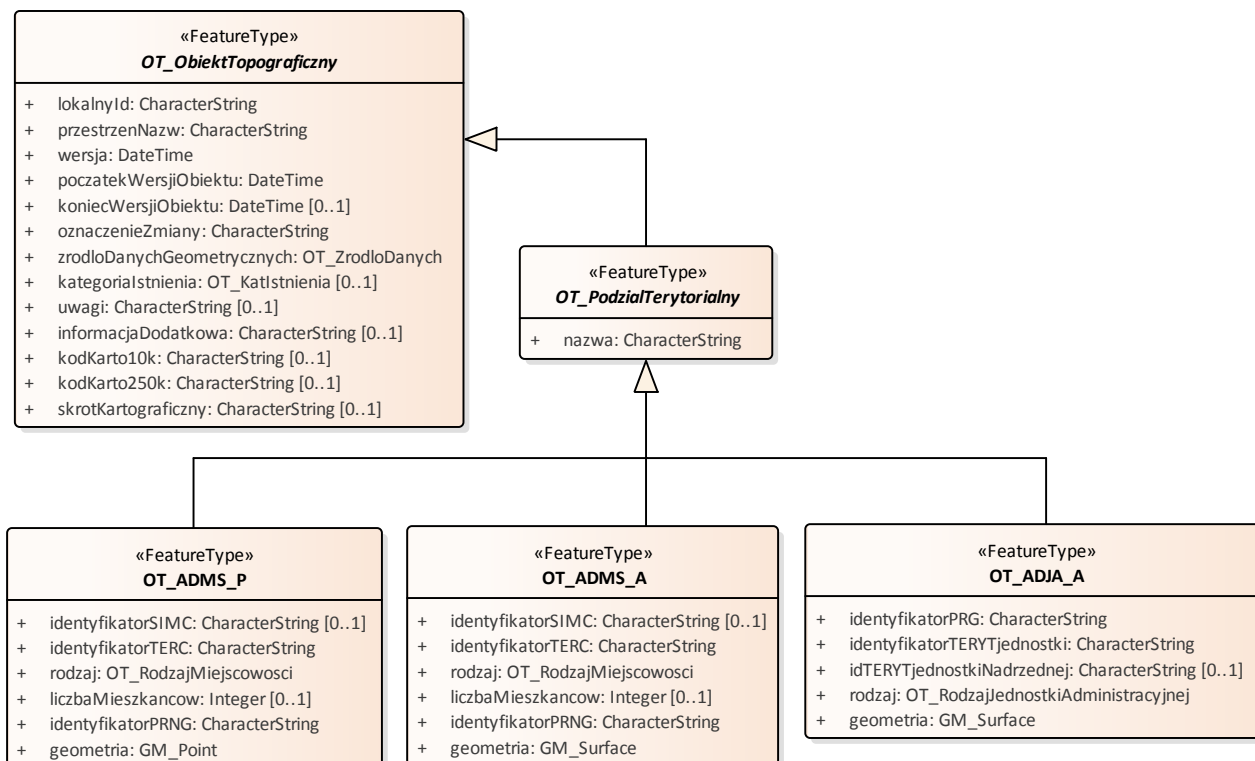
«FeatureType»
OT_ObiektTopograficzny

+ lokalnyId: CharacterString
+ przestrzenNazw: CharacterString
+ wersja: DateTime
+ poczatekWersjiObiektu: DateTime
+ koniecWersjiObiektu: DateTime [0..1]
+ oznaczenieZmiany: CharacterString
+ zrodloDanychGeometrycznych: OT_ZrodloDanych
+ kategoriaIstnienia: OT_KatIstnienia [0..1]
+ uwagi: CharacterString [0..1]
+ informacjaDodatkowa: CharacterString [0..1]
+ kodKarto10k: CharacterString [0..1]
+ kodKarto250k: CharacterString [0..1]
+ skrotKartograficzny: CharacterString [0..1]

«FeatureType»
OT_PodzialTerytorialny

+ nazwa: CharacterString

«FeatureType»
OT_ADMS_P

+ identyfikatorSIMC: CharacterString [0..1]
+ identyfikatorTERC: CharacterString
+ rodzaj: OT_RodzajMiejscowosci
+ liczbaMieszkancow: Integer [0..1]
+ identyfikatorPRNG: CharacterString
+ geometria: GM_Point

«FeatureType»
OT_ADMS_A

+ identyfikatorSIMC: CharacterString [0..1]
+ identyfikatorTERC: CharacterString
+ rodzaj: OT_RodzajMiejscowosci
+ liczbaMieszkancow: Integer [0..1]
+ identyfikatorPRNG: CharacterString
+ geometria: GM_Surface

«FeatureType»
OT_ADJA_A

+ identyfikatorPRG: CharacterString
+ identyfikatorTERYTjednostki: CharacterString
+ idTERYTjednostkiNadrzednej: CharacterString [0..1]
+ rodzaj: OT_RodzajJednostkiAdministracyjnej
+ geometria: GM_Surface